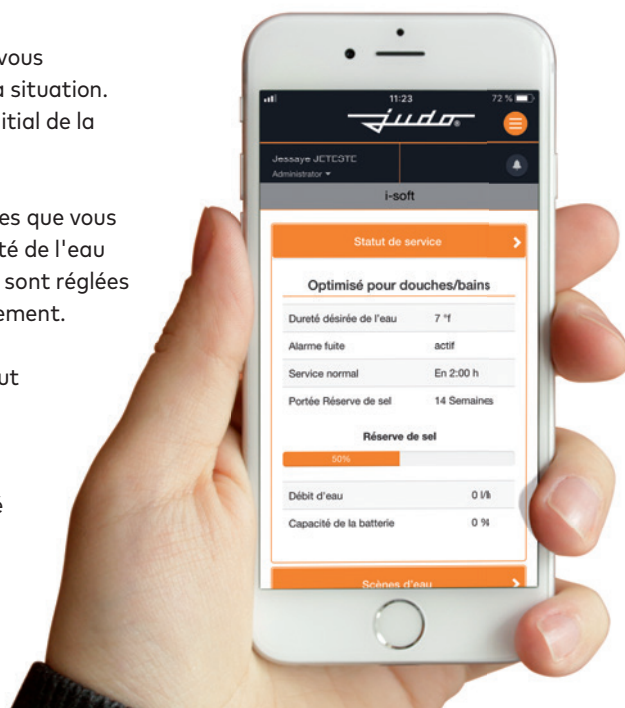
vous
a situation.
itial de la

es que vous
té de l'eau
sont réglées
ement.

ut

é

11:23
72 %
judo
Jessaye JETESTE
Administrator
i-soft
Statut de service
Optimisé pour douches/bains
| Dureté désirée de l'eau | 7 °f |
|---|---|
| Alarme fuite | actif |
| Service normal | En 2:00 h |
| Portée Réserve de sel | 14 Semaines |

Réserve de sel
50%

| Débit d'eau | 0 l/h |
|---|---|
| Capacité de la batterie | 0 % |

Scènes d'eau